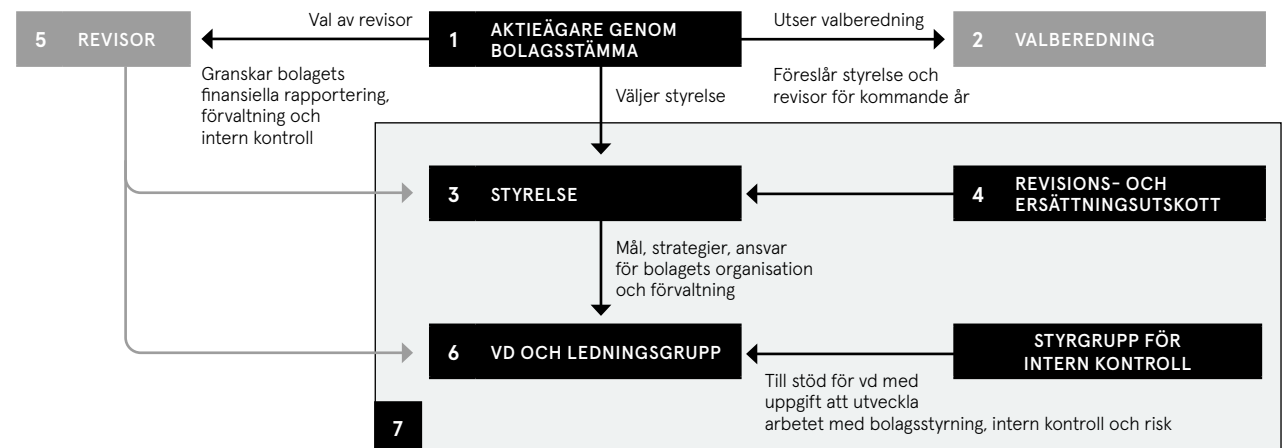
5 REVISOR

Val av revisor

1 AKTIEÄGARE GENOM BOLAGSSTÄMMA

Utser valberedning

2 VALBEREDNING

Granskar bolagets finansiella rapportering, förvaltning och intern kontroll

Väljer styrelse

Föreslår styrelse och revisor för kommande år

3 STYRELSE

4 REVISIONS- OCH ERSÄTTNINGSUTSKOTT

Mål, strategier, ansvar för bolagets organisation och förvaltning

6 VD OCH LEDNINGSGRUPP

STYRGRUPP FÖR INTERN KONTROLL

Till stöd för vd med uppgift att utveckla arbetet med bolagsstyrning, intern kontroll och risk

7